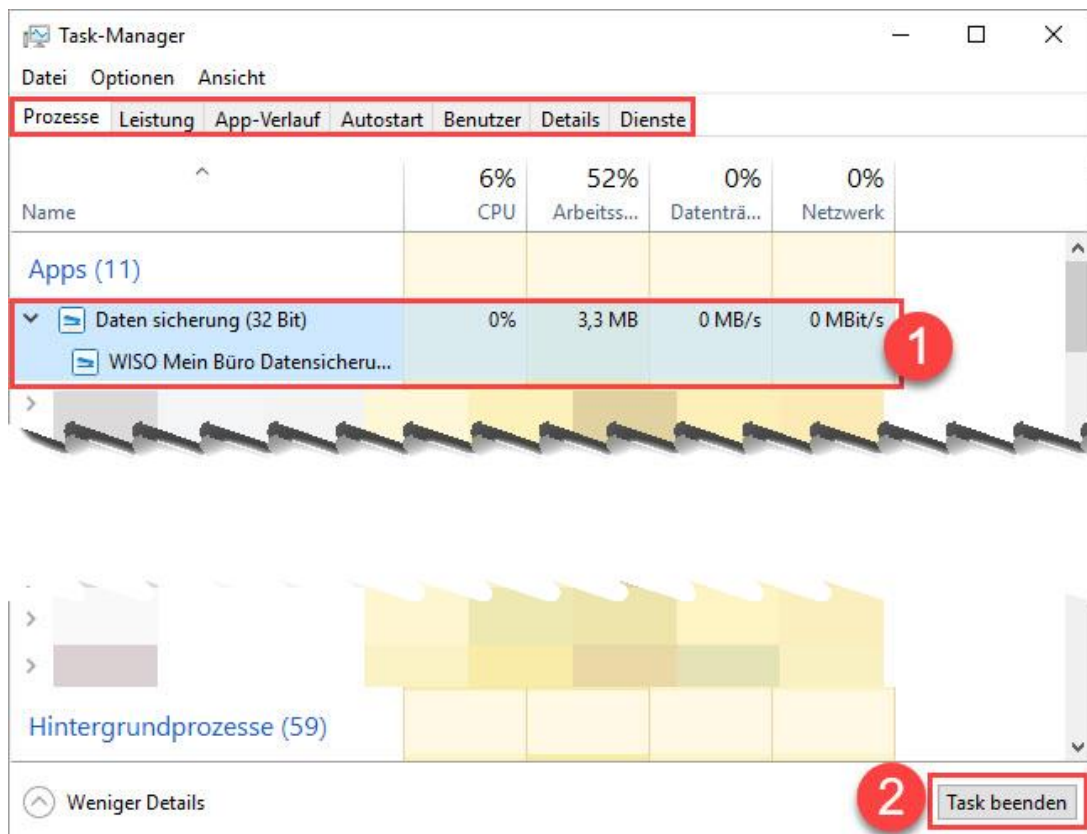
Task-Manager

Datei Optionen Ansicht

Prozesse Leistung App-Verlauf Autostart Benutzer Details Dienste

| Name | 6% CPU | 52% Arbeitss... | 0% Datenträ... | 0% Netzwerk |
|---|---|---|---|---|
| Apps (11) | | | | |
| Daten sicherung (32 Bit) | 0% | 3,3 MB | 0 MB/s | 0 MBit/s |
| WISO Mein Büro Datensicheru... | | | | |
| Hintergrundprozesse (59) | | | | |

1

2

Weniger Details

Task beenden